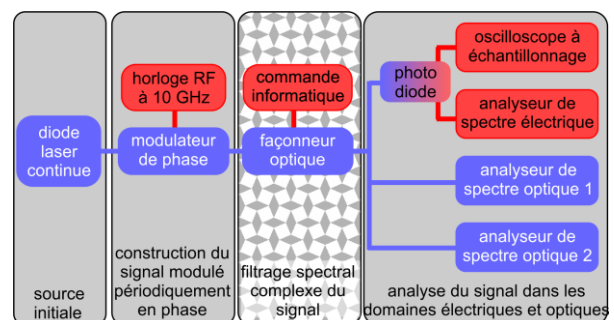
diode laser continue

source initiale

horloge RF à 10 GHz

modulateur de phase

construction du signal modulé périodiquement en phase

commande informatique

façonneur optique

filtrage spectral complexe du signal

photo diode

oscilloscope à échantillonnage

analyseur de spectre électrique

analyseur de spectre optique 1

analyseur de spectre optique 2

analyse du signal dans les domaines électriques et optiques